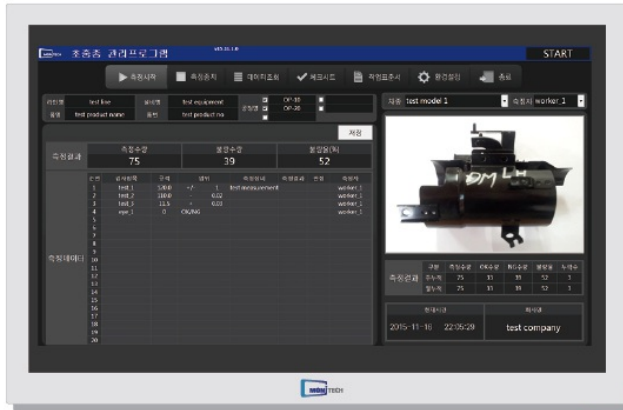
초중종 관리프로그램 START

▶ 측정시작 측정조치 데이터조회 ✔ 체크시트 작업표준서 환경설정 종료

라인명 test line 설비명 test equipment OP-10 OP-20
품명 test product name 품번 test product no

작업 test model 1 측정자 worker_1

저장

| 측정결과 | 측정수량 | 불량수량 | 불량율(%) |
|---|---|---|---|
| | 75 | 39 | 52 |

| 순번 | 검사항목 | 규격 | 공차 | | 측정방법 | 측정결과 | 판정 | 측정자 |
|---|---|---|---|---|---|---|---|---|
| 1 | test_1 | 5.000 | +/- | 1 | test measurement | | | worker_1 |
| 2 | test_2 | 10.0 | - | 0.02 | | | | worker_1 |
| 3 | test_3 | 11.5 | + | 0.03 | | | | worker_1 |
| 4 | eye_1 | 0 | OK/NG | | | | | worker_1 |

측정데이터 5 6 7 8 9 10 11 12 13 14 15 16 17 18 19 20

| 측정결과 | 구분 | 측정수량 | OK수량 | NG수량 | 불량율 | 누적수 |
|---|---|---|---|---|---|---|
| | 주누적 | 75 | 33 | 39 | 52 | 1 |
| | 월누적 | 75 | 33 | 39 | 52 | 1 |

| 현재시간 | 회사명 |
|---|---|
| 2015-11-18 22:05:29 | test company |

TECH